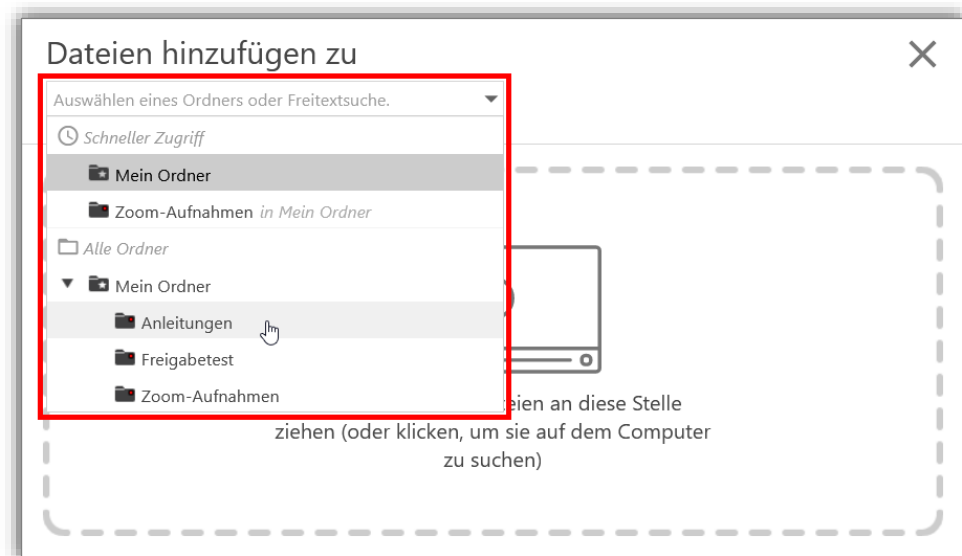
Dateien hinzufügen zu

Auswählen eines Ordners oder Freitextsuche.

Schneller Zugriff

Mein Ordner

Zoom-Aufnahmen in Mein Ordner

Alle Ordner

Mein Ordner

Anleitungen

Freigabetest

Zoom-Aufnahmen

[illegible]eien an diese Stelle ziehen (oder klicken, um sie auf dem Computer zu suchen)